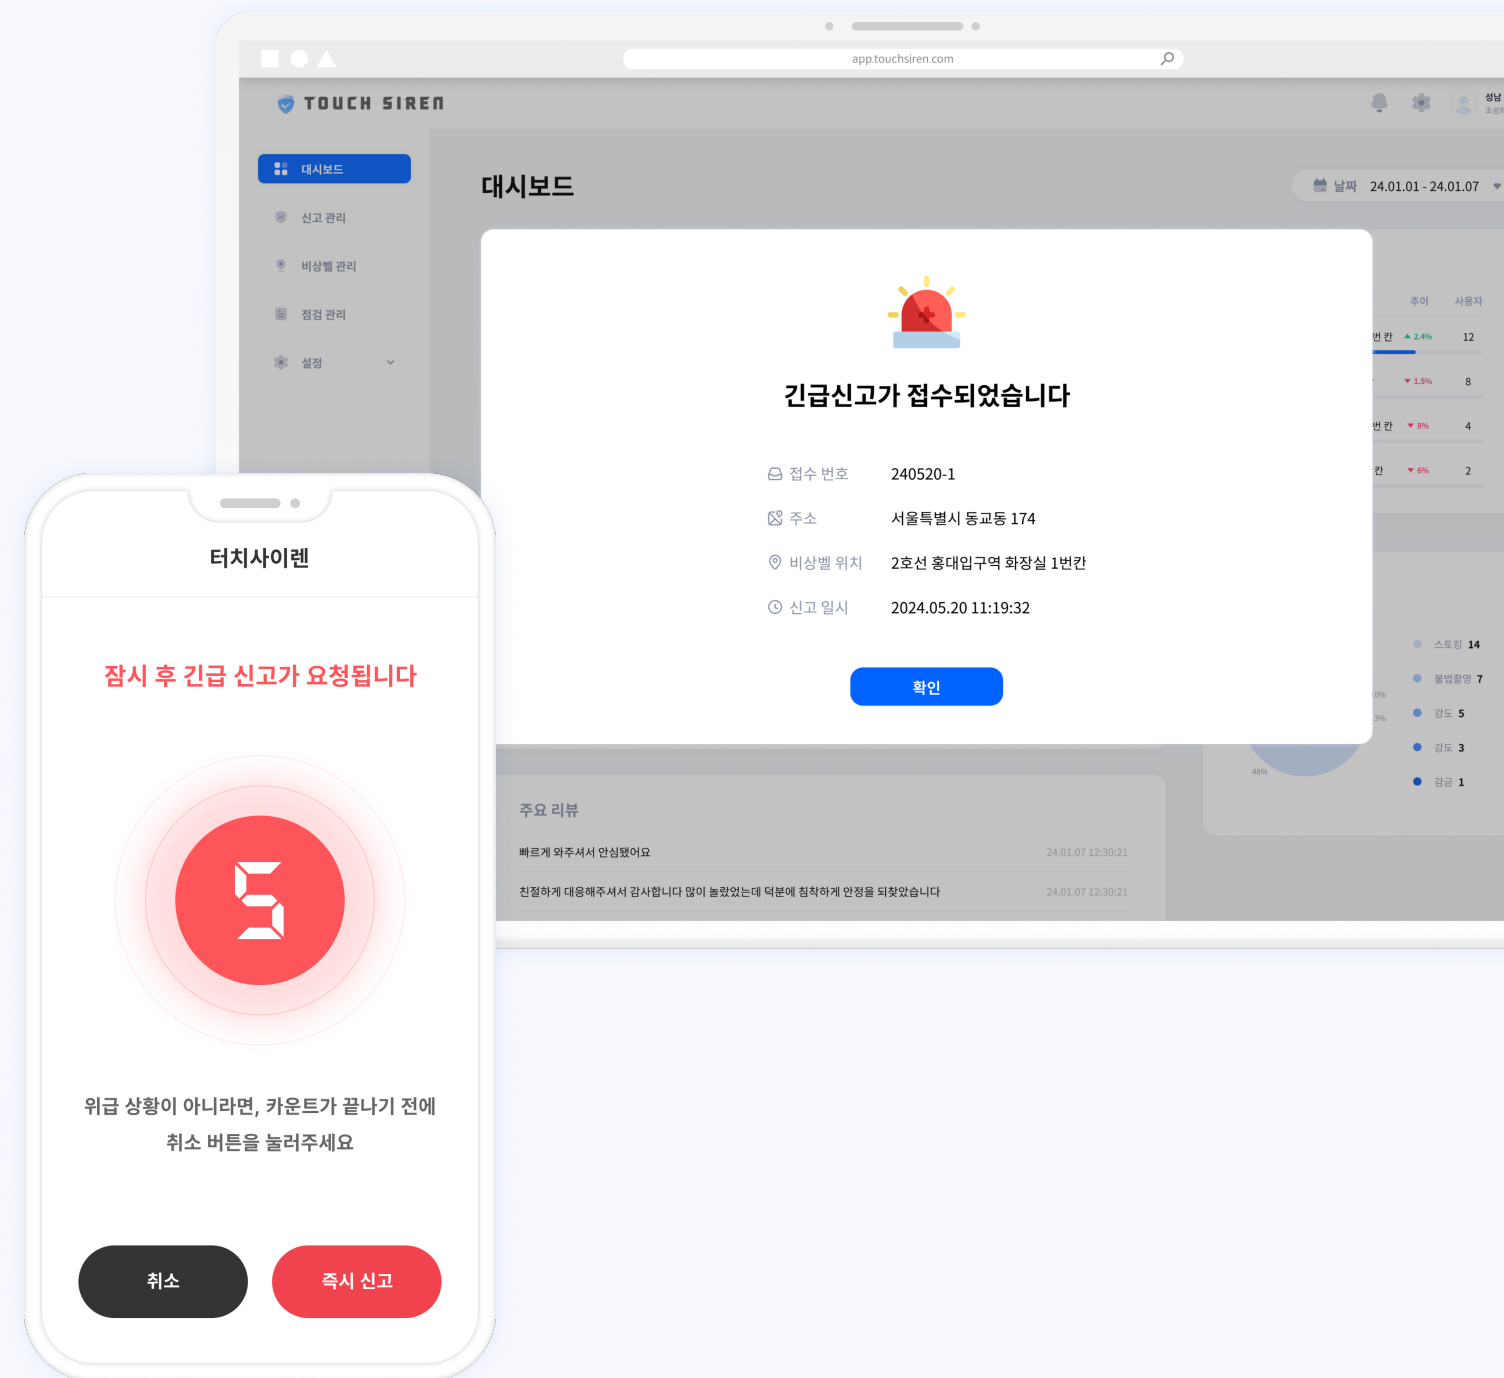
app.touchsiren.com

TOUCH SIREN

성남
조성하

대시보드
신고 관리
비상벨 관리
점검 관리
설정

대시보드

날짜 24.01.01 - 24.01.07

추이 사용자
번 칸 ▲ 2.4% 12
▼ 1.5% 8
번 칸 ▼ 8% 4
칸 ▼ 6% 2

긴급신고가 접수되었습니다

접수 번호 240520-1
주소 서울특별시 동교동 174
비상벨 위치 2호선 홍대입구역 화장실 1번칸
신고 일시 2024.05.20 11:19:32

확인

스토킹 14
불법촬영 7
강도 5
강도 3
갈급 1

주요 리뷰
빠르게 와주셔서 안심됐어요 24.01.07 12:30:21
친절하게 대응해주셔서 감사합니다 많이 놀랐었는데 덕분에 침착하게 안정을 되찾았습니다 24.01.07 12:30:21

터치사이렌

잠시 후 긴급 신고가 요청됩니다

5

위급 상황이 아니라면, 카운트가 끝나기 전에 취소 버튼을 눌러주세요

취소
즉시 신고